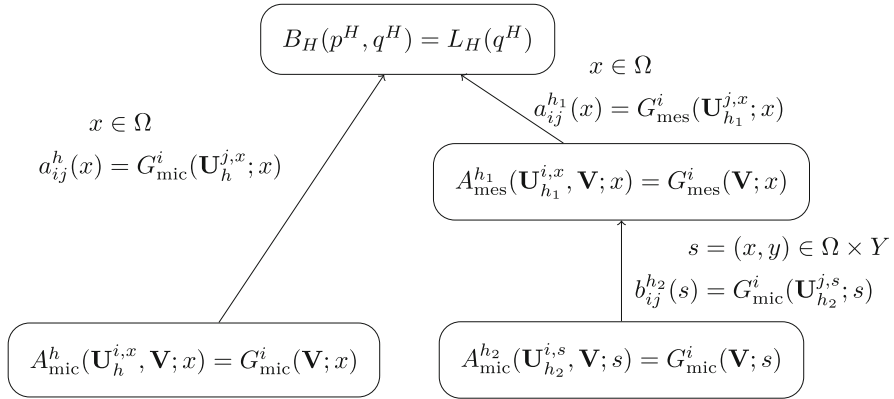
$B_H(p^H, q^H) = L_H(q^H)$

$x \in \Omega$

$a_{ij}^{h_1}(x) = G_{\text{mes}}^i(\mathbf{U}_{h_1}^{j,x}; x)$

$x \in \Omega$

$a_{ij}^h(x) = G_{\text{mic}}^i(\mathbf{U}_h^{j,x}; x)$

$A_{\text{mes}}^{h_1}(\mathbf{U}_{h_1}^{i,x}, \mathbf{V}; x) = G_{\text{mes}}^i(\mathbf{V}; x)$

$s = (x, y) \in \Omega \times Y$

$b_{ij}^{h_2}(s) = G_{\text{mic}}^i(\mathbf{U}_{h_2}^{j,s}; s)$

$A_{\text{mic}}^h(\mathbf{U}_h^{i,x}, \mathbf{V}; x) = G_{\text{mic}}^i(\mathbf{V}; x)$

$A_{\text{mic}}^{h_2}(\mathbf{U}_{h_2}^{i,s}, \mathbf{V}; s) = G_{\text{mic}}^i(\mathbf{V}; s)$